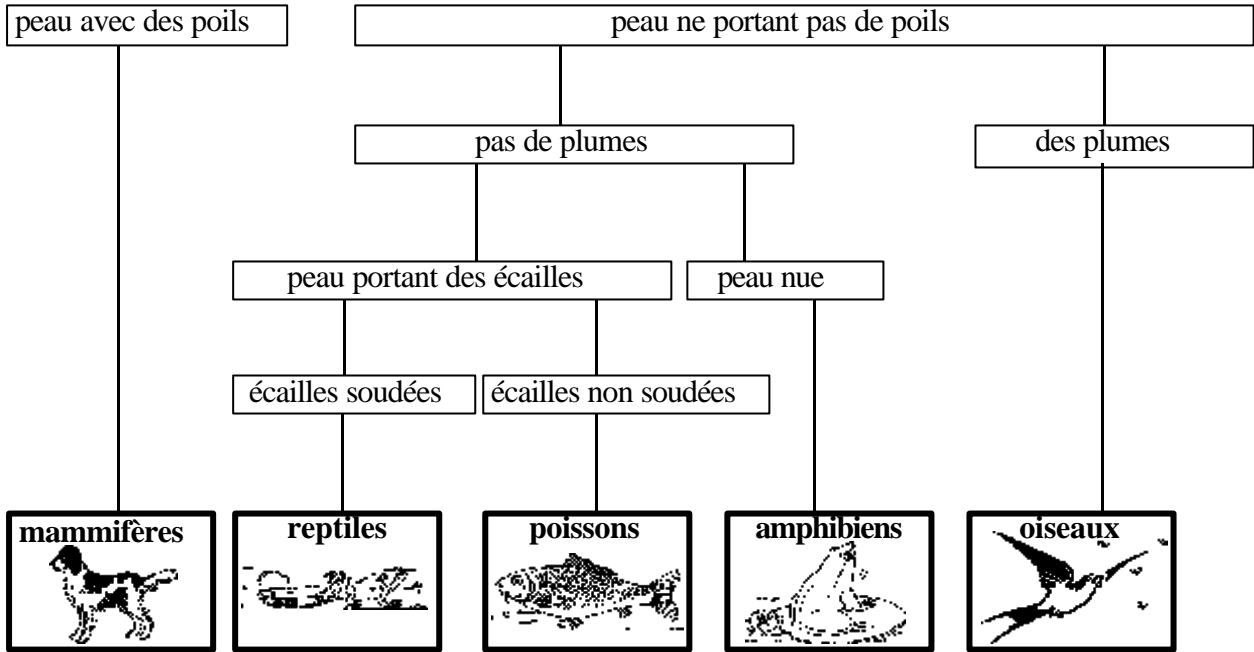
peau avec des poils

peau ne portant pas de poils

pas de plumes

des plumes

peau portant des écailles

peau nue

écailles soudées

écailles non soudées

**mammifères**

**reptiles**

**poissons**

**amphibiens**

**oiseaux**